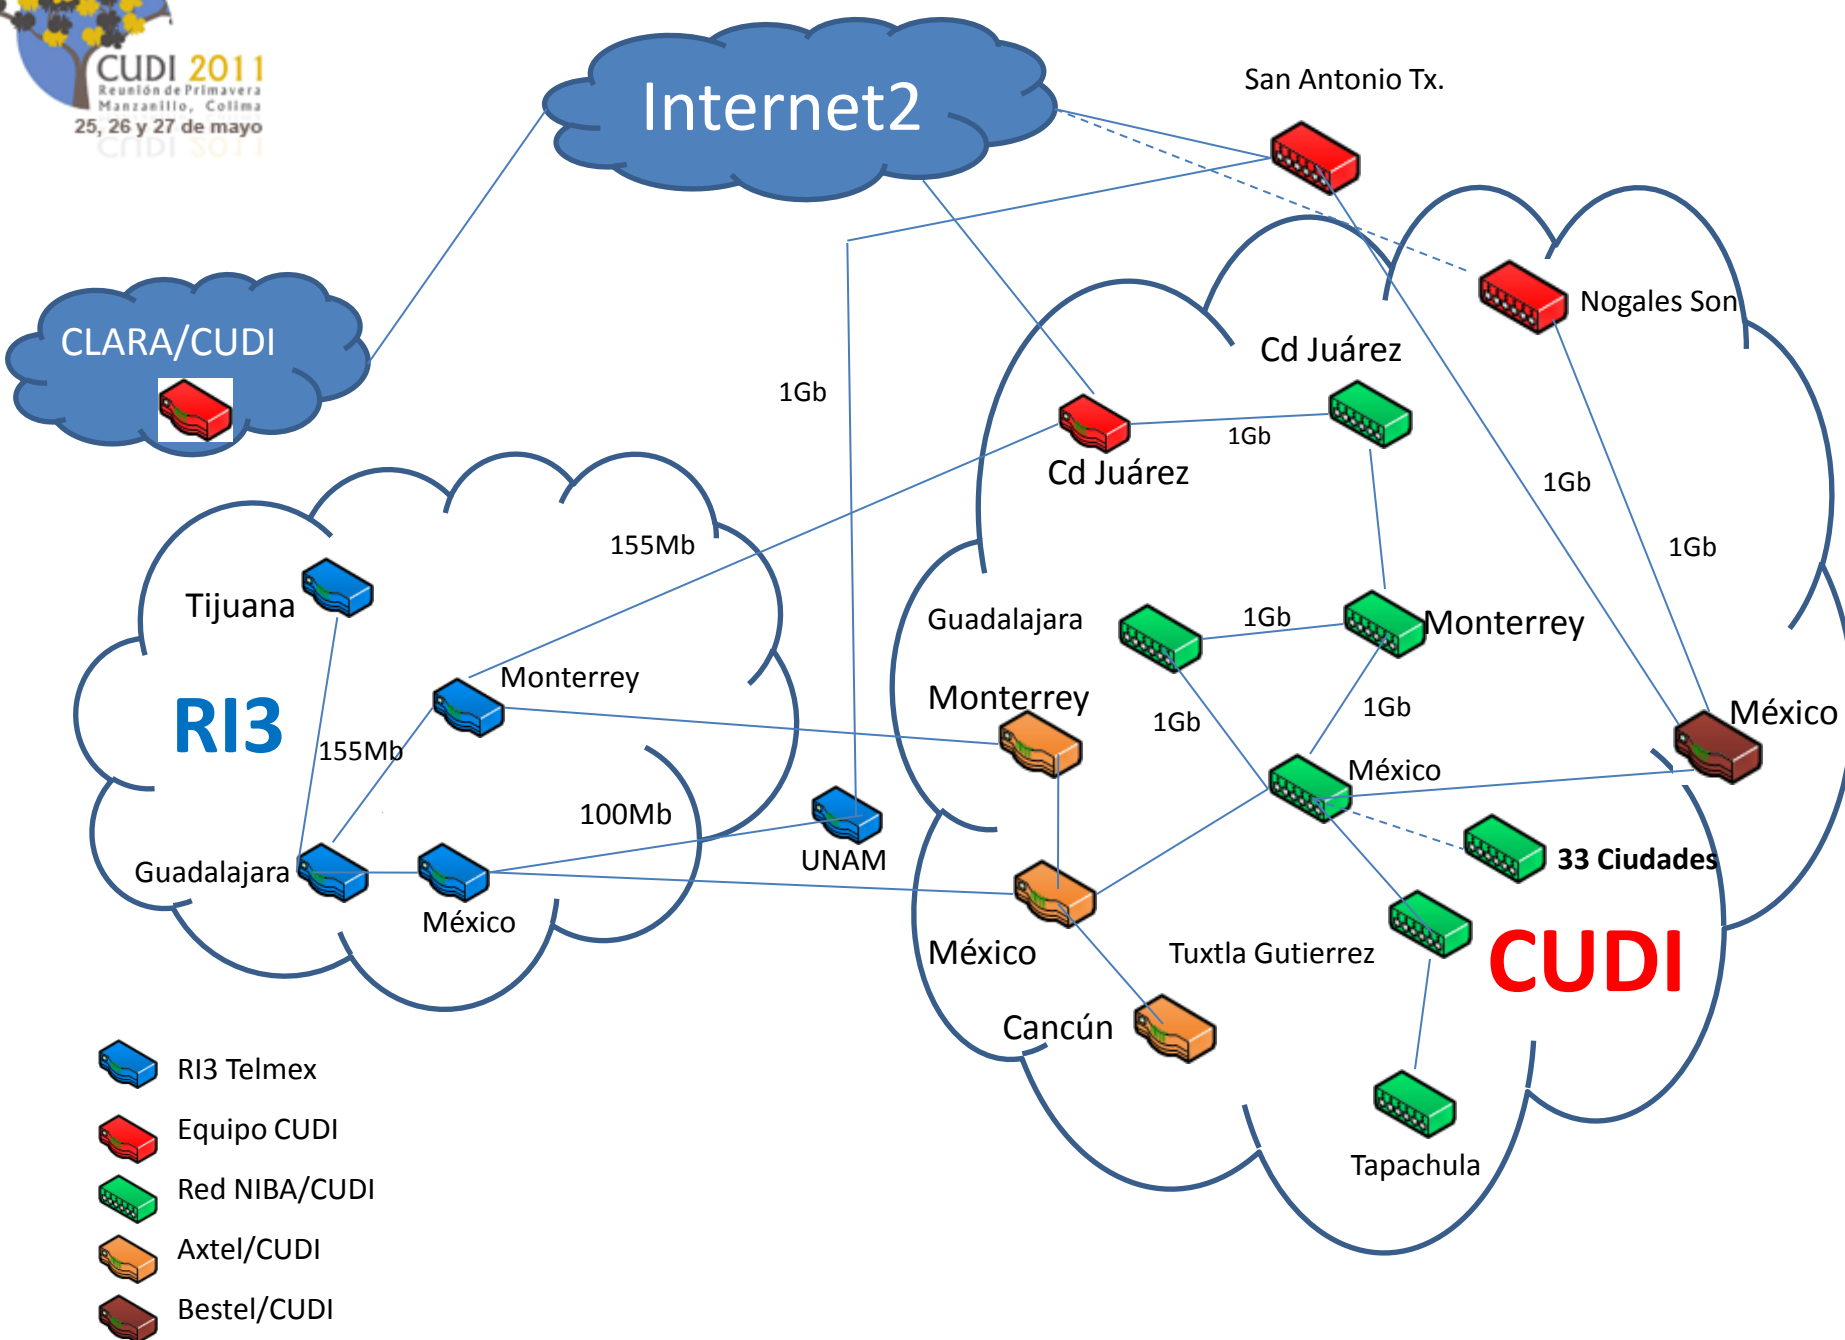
CUDI 2011
Reunión de Primavera
Manzanillo, Colima
25, 26 y 27 de mayo

Internet2

San Antonio Tx.

CLARA/CUDI

1Gb

Nogales Son

Cd Juárez

1Gb

Cd Juárez

1Gb

1Gb

155Mb

Tijuana

Guadalajara

1Gb

Monterrey

Monterrey

Monterrey

RI3

155Mb

1Gb

1Gb

México

México

100Mb

UNAM

33 Ciudades

Guadalajara

México

México

Tuxtla Gutierrez

CUDI

Cancún

Tapachula

RI3 Telmex

Equipo CUDI

Red NIBA/CUDI

Axtel/CUDI

Bestel/CUDI